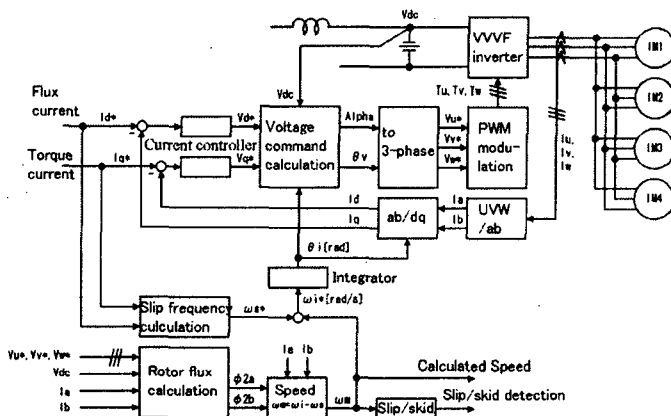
Vdc

VVVF inverter

IM1

IM2

IM3

IM4

Flux current

Id*

Vd*

Vdc

Voltage command calculation

Alpha

to 3-phase

Vu*

Vv*

Vw*

PWM modulation

Tu, Tv, Tw

Iu, Iv, Iw

Torque current

Iq*

Current controller

Vq*

θv

Id

Iq

ab/dq

Ia

Ib

UVW /ab

θi[rad]

Integrator

ωi*[rad/s]

Slip frequency calculation

ωs*

Vu*, Vv*, Vw*

Vdc

Ia

Ib

Rotor flux calculation

φ2a

φ2b

Ia Ib

Speed

ωm=ωi-ωs

ωm

Calculated Speed

Slip/skid detection

Slip/skid